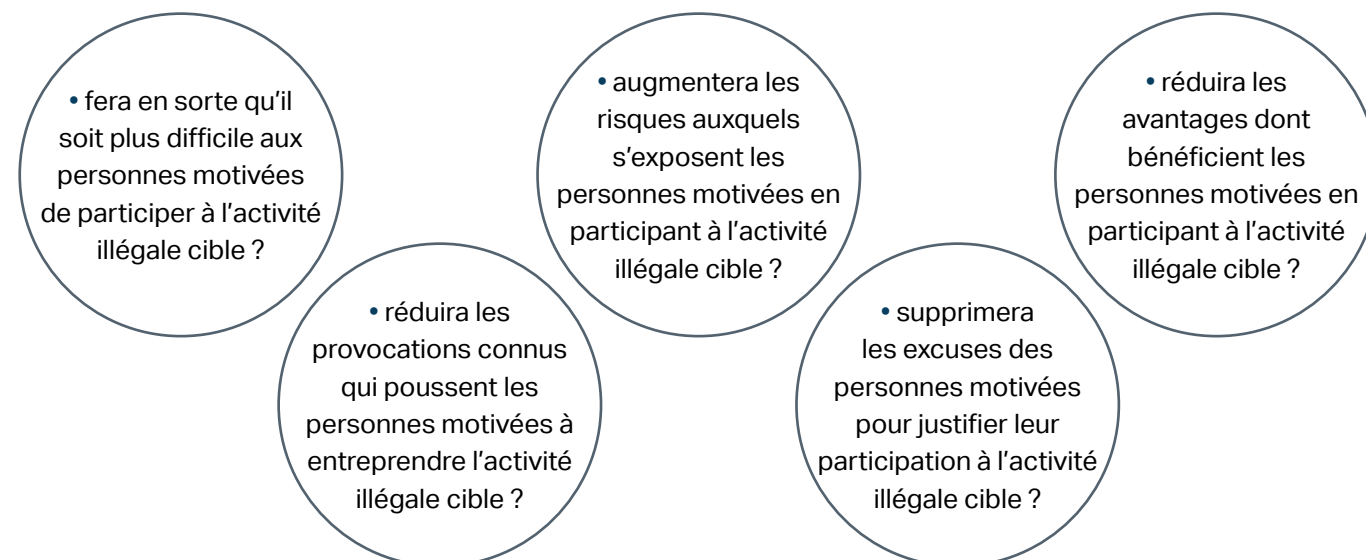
• fera en sorte qu'il soit plus difficile aux personnes motivées de participer à l'activité illégale cible ?

• réduira les provocations connus qui poussent les personnes motivées à entreprendre l'activité illégale cible ?

• augmentera les risques auxquels s'exposent les personnes motivées en participant à l'activité illégale cible ?

• supprimera les excuses des personnes motivées pour justifier leur participation à l'activité illégale cible ?

• réduira les avantages dont bénéficient les personnes motivées en participant à l'activité illégale cible ?